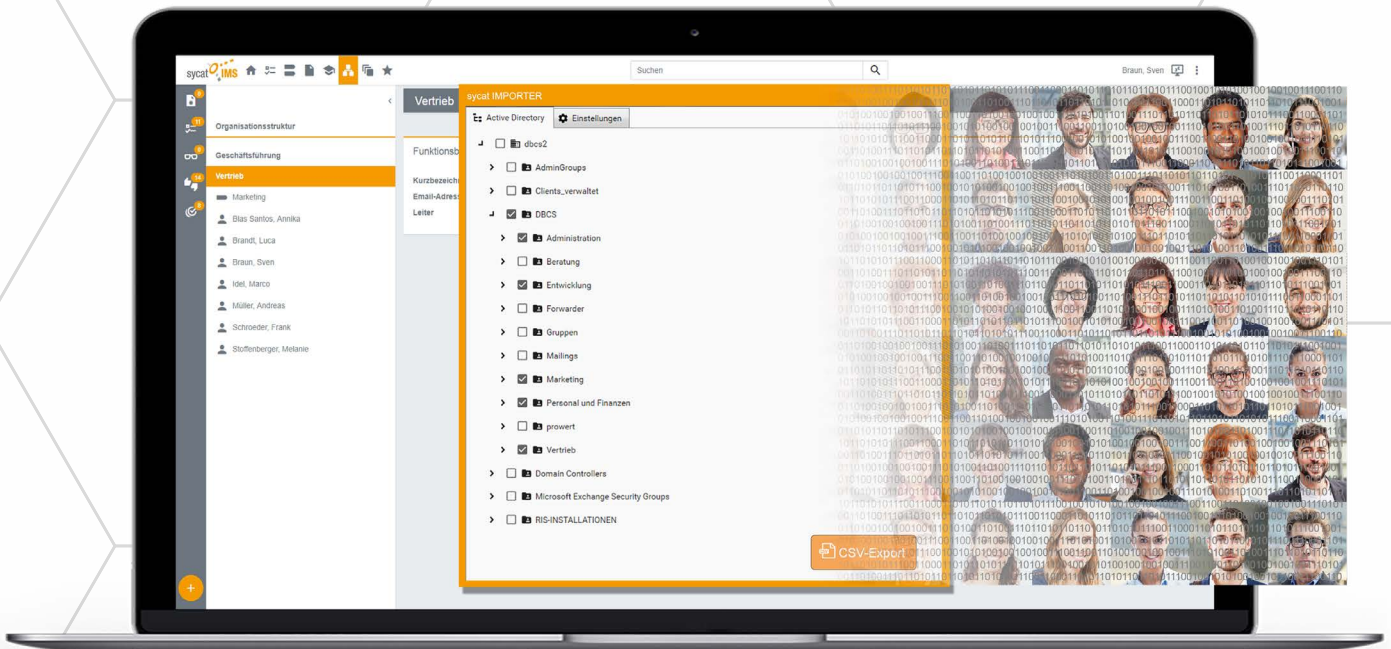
sycat IMS

Suchen

Braun, Sven

Organisationsstruktur

Geschäftsführung

Vertrieb

Marketing

Blas Santos, Annika

Brandt, Luca

Braun, Sven

Idel, Marco

Müller, Andreas

Schroeder, Frank

Stoffenberger, Melanie

Vertrieb

Funktionsb

Kurzbezeich

Email-Adress

Leiter

sycat IMPORTER

Active Directory

Einstellungen

dbcs2

AdminGroups

Clients_verwaltet

DBCS

Administration

Beratung

Entwicklung

Forwarder

Gruppen

Mailings

Marketing

Personal und Finanzen

prowert

Vertrieb

Domain Controllers

Microsoft Exchange Security Groups

RIS-INSTALLATIONEN

CSV-Export